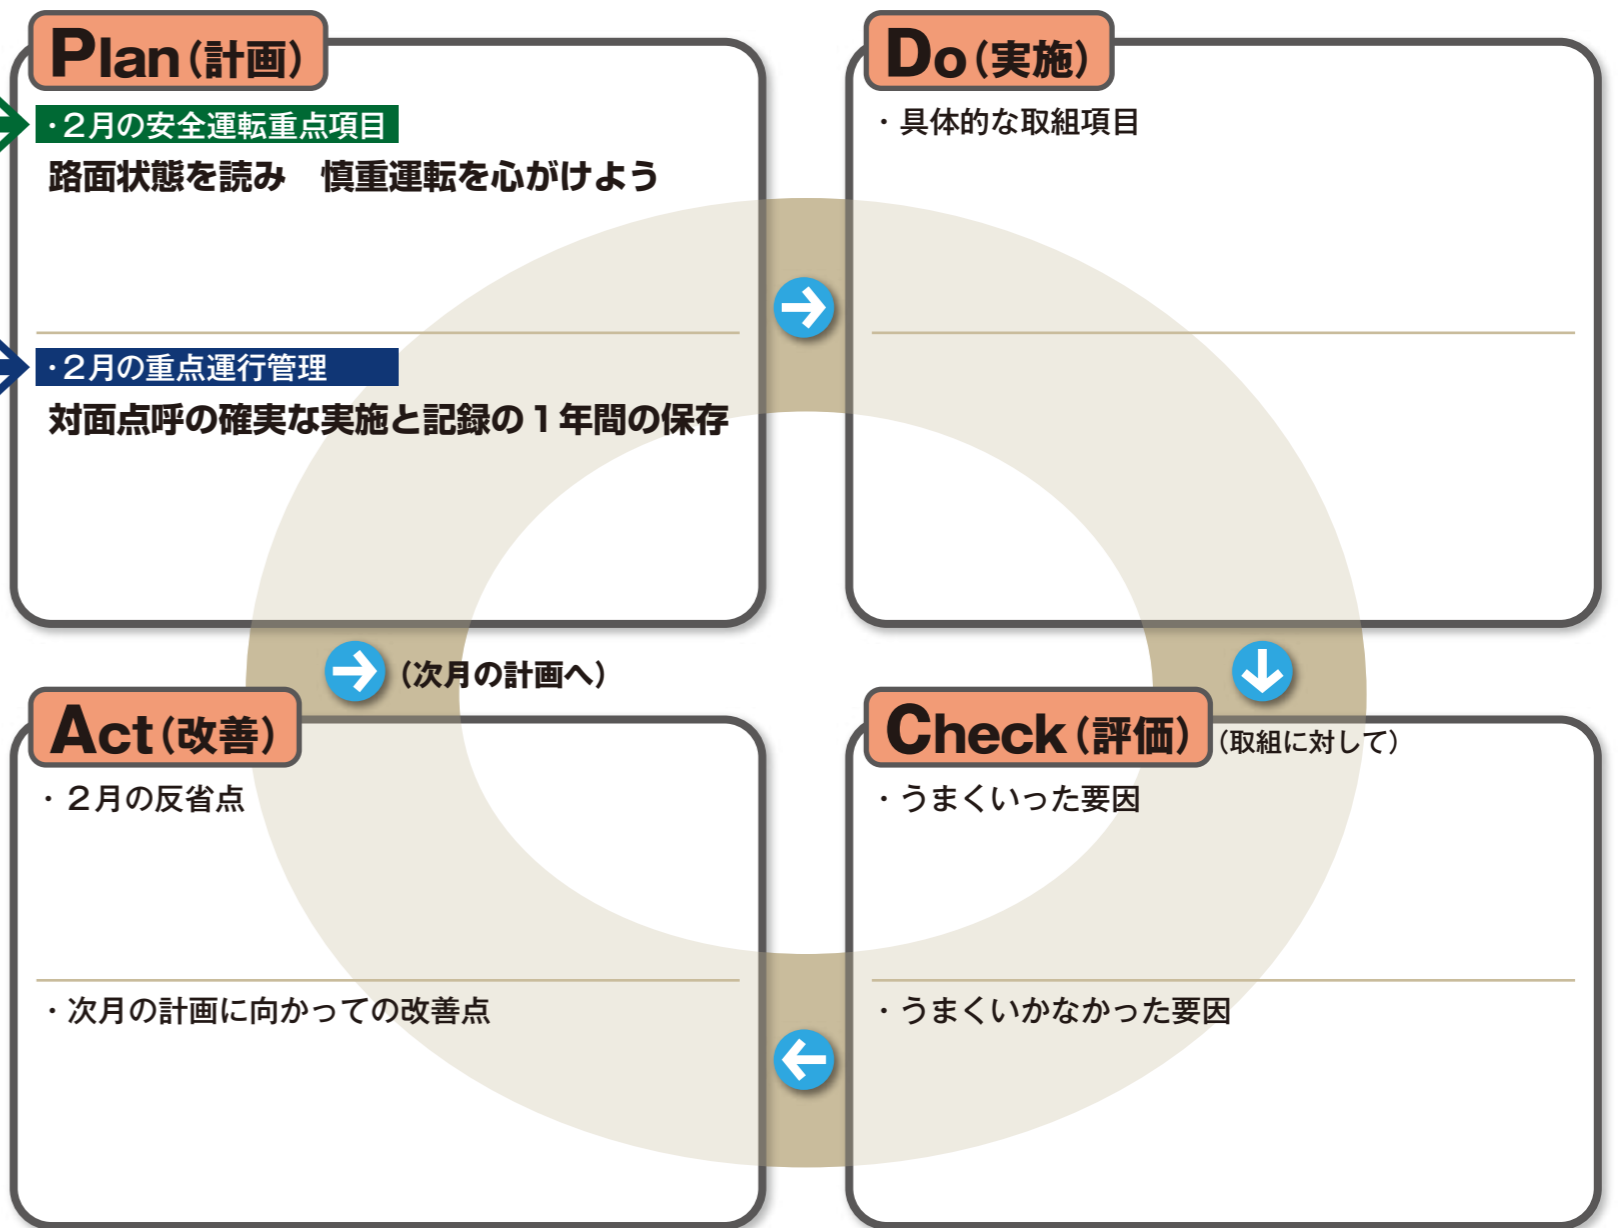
Plan(計画)

・2月の安全運転重点項目

路面状態を読み　慎重運転を心がけよう

・2月の重点運行管理

対面点呼の確実な実施と記録の１年間の保存

Do(実施)

・具体的な取組項目

(次月の計画へ)

Act(改善)

・２月の反省点

・次月の計画に向かっての改善点

Check(評価)

(取組に対して)

・うまくいった要因

・うまくいかなかった要因